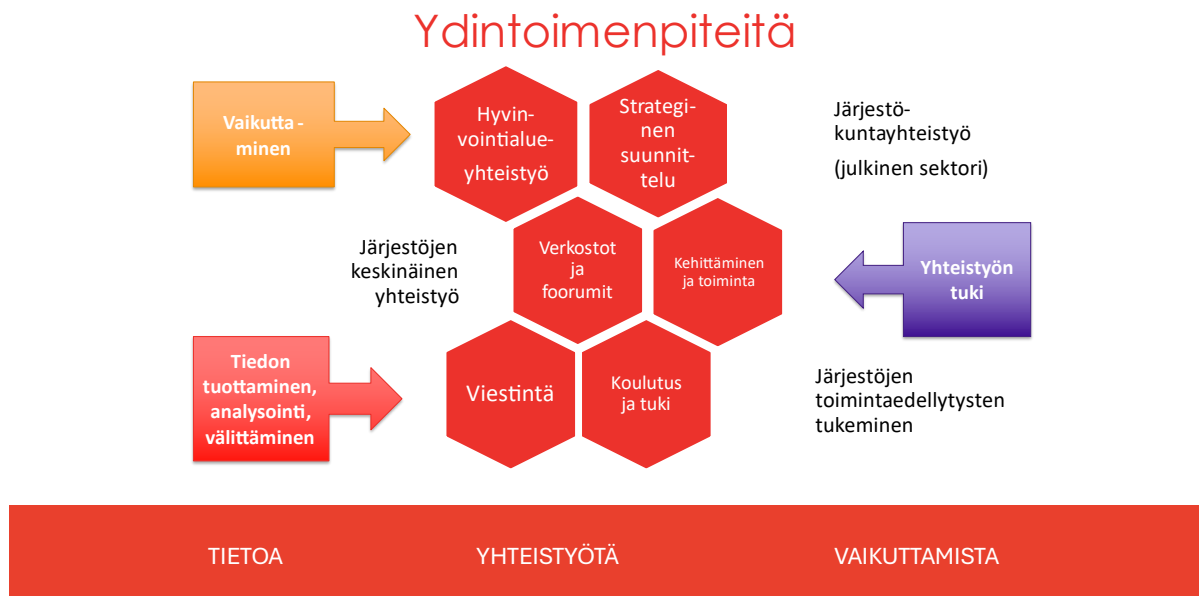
Ydintoimenpiteitä

Vaikutta - minen

Hyvin-vointialue-yhteistyö

Strategi-nen suunnit-telu

Järjestö-kuntayhteistyö

(julkinen sektori)

Järjestöjen keskinäinen yhteistyö

Verkostot ja foorumit

Kehittäminen ja toiminta

Yhteistyön tuki

Tiedon tuottaminen, analysointi, välittäminen

Viestintä

Koulutus ja tuki

Järjestöjen toimintaedellytysten tukeminen

TIETOA

YHTEISTYÖTÄ

VAIKUTTAMISTA